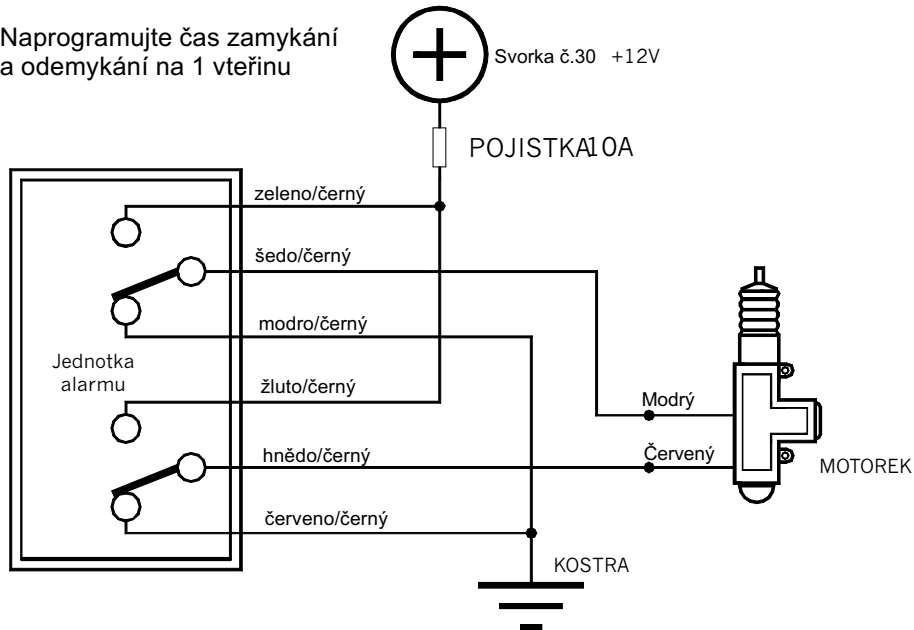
Naprogramujte čas zamykání a odemykání na 1 vteřinu

Svorka č.30 +12V

POJISTKA10A

zeleno/černý

šedo/černý

modro/černý

Jednotka alarmu

žluto/černý

hnědo/černý

červeno/černý

Modrý

Červený

MOTOREK

KOSTRA